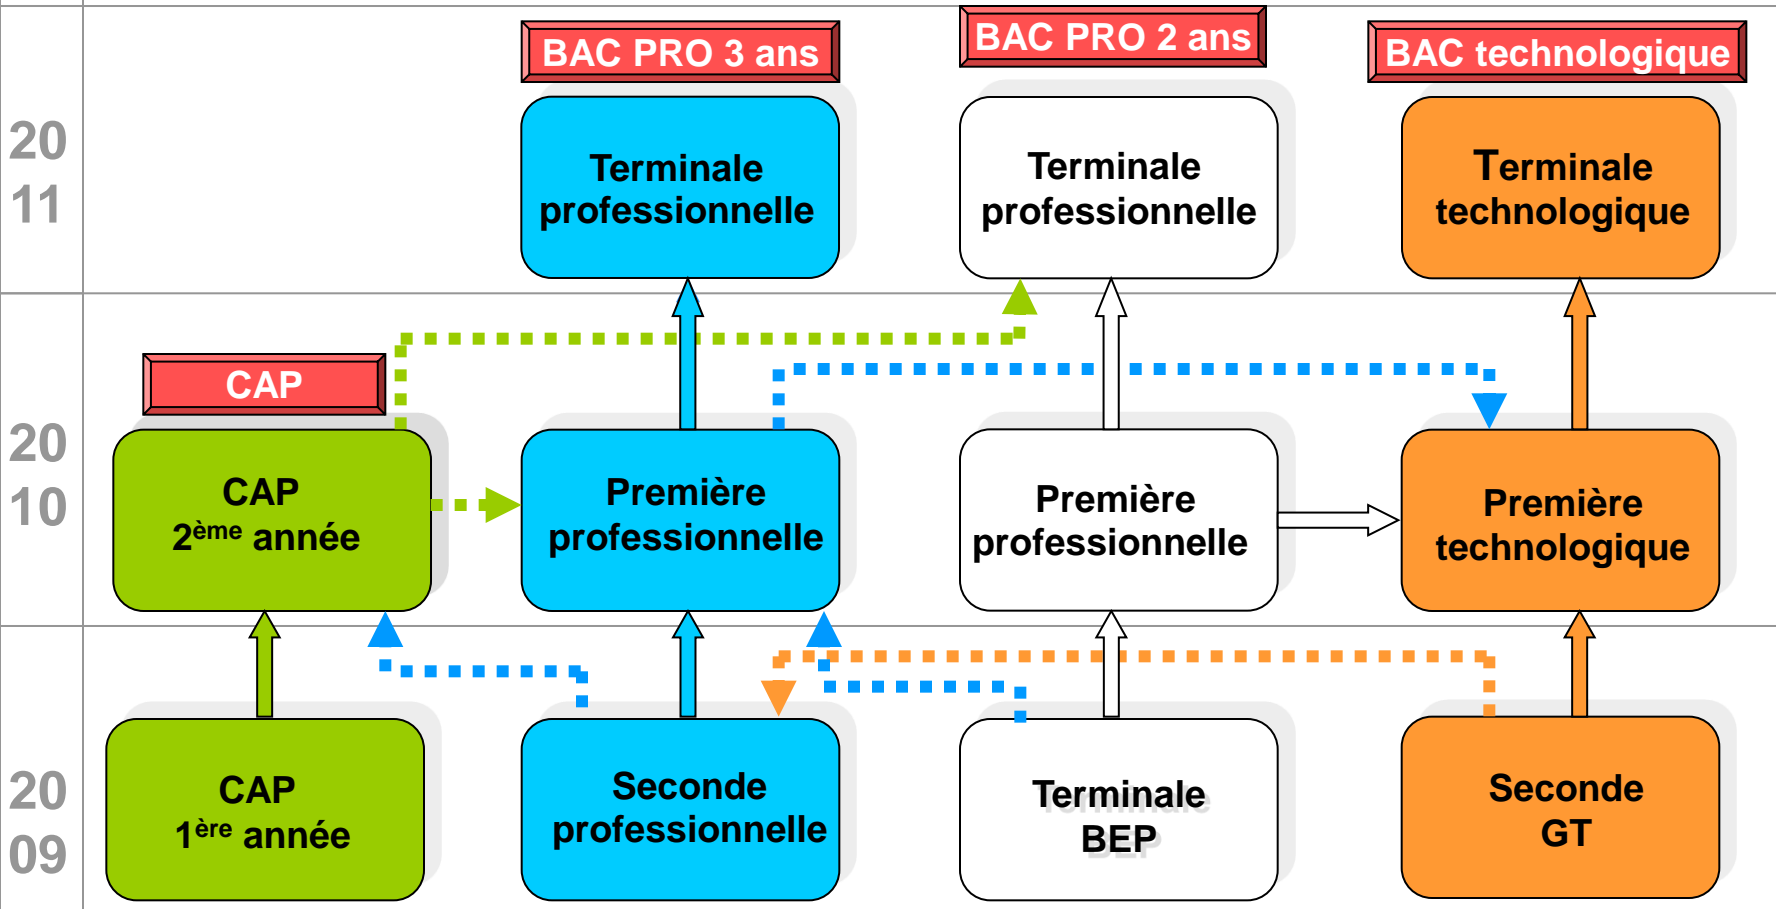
BAC PRO 3 ans

BAC PRO 2 ans

BAC technologique

2011

Terminale professionnelle

Terminale professionnelle

Terminale technologique

CAP

2010

CAP
2$^{ème}$ année

Première professionnelle

Première professionnelle

Première technologique

2009

CAP
1$^{ère}$ année

Seconde professionnelle

Terminale BEP

Seconde GT